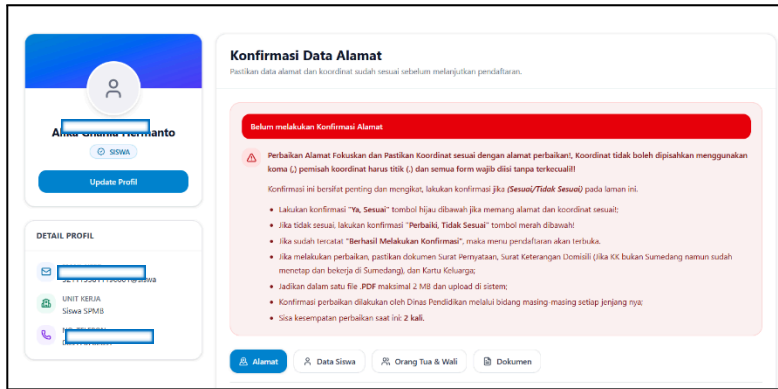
A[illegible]anto

SISWA

Update Profil

DETAIL PROFIL

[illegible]siswa

UNIT KERJA
Siswa SPMB

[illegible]

Konfirmasi Data Alamat

Pastikan data alamat dan koordinat sudah sesuai sebelum melanjutkan pendaftaran.

Belum melakukan Konfirmasi Alamat

Perbaikan Alamat Fokuskan dan Pastikan Koordinat sesuai dengan alamat perbaikan!, Koordinat tidak boleh dipisahkan menggunakan koma (,) pemisah koordinat harus titik (.) dan semua form wajib diisi tanpa terkecuali!!

Konfirmasi ini bersifat penting dan mengikat, lakukan konfirmasi jika (Sesuai/Tidak Sesuai) pada laman ini.

- Lakukan konfirmasi "Ya, Sesuai" tombol hijau dibawah jika memang alamat dan koordinat sesuai;
- Jika tidak sesuai, lakukan konfirmasi "Perbaiki, Tidak Sesuai" tombol merah dibawah!
- Jika sudah tercatat "Berhasil Melakukan Konfirmasi", maka menu pendaftaran akan terbuka.
- Jika melakukan perbaikan, pastikan dokumen Surat Pernyataan, Surat Keterangan Domisili (Jika KK bukan Sumedang namun sudah menetap dan bekerja di Sumedang), dan Kartu Keluarga;
- Jadikan dalam satu file .PDF maksimal 2 MB dan upload di sistem;
- Konfirmasi perbaikan dilakukan oleh Dinas Pendidikan melalui bidang masing-masing setiap jenjang nya;
- Sisa kesempatan perbaikan saat ini: 2 kali.

Alamat | Data Siswa | Orang Tua & Wali | Dokumen